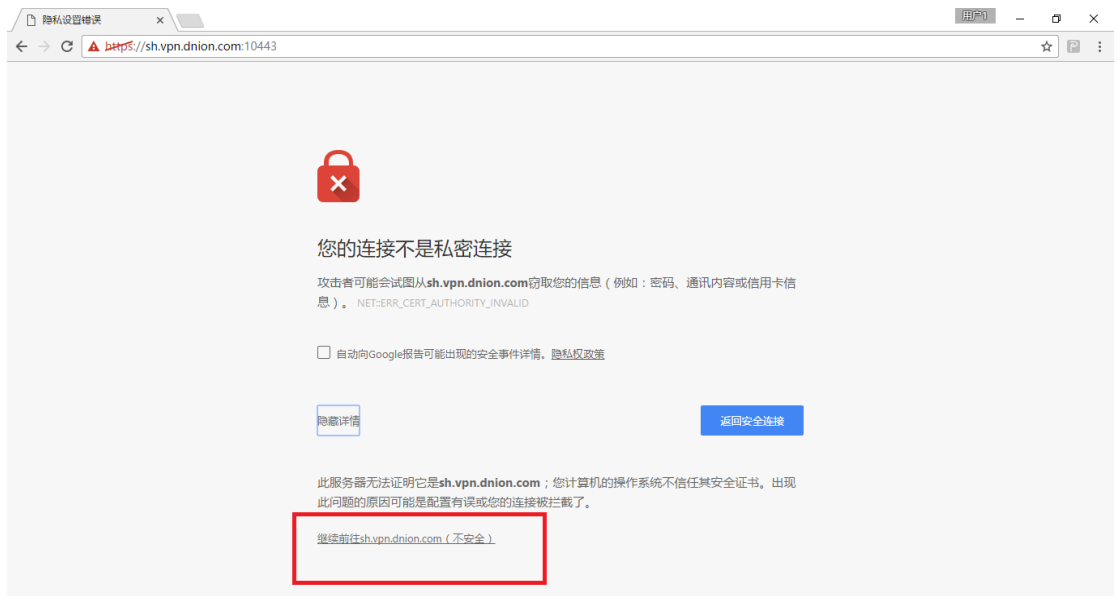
隐私设置错误 ×

用户1

https://sh.vpn.dnion.com:10443

您的连接不是私密连接

攻击者可能会试图从sh.vpn.dnion.com窃取您的信息（例如：密码、通讯内容或信用卡信息）。NET::ERR_CERT_AUTHORITY_INVALID

自动向Google报告可能出现的安全事件详情。隐私权政策

隐藏详情

返回安全连接

此服务器无法证明它是sh.vpn.dnion.com；您计算机的操作系统不信任其安全证书。出现此问题的原因可能是配置有误或您的连接被拦截了。

继续前往sh.vpn.dnion.com（不安全）